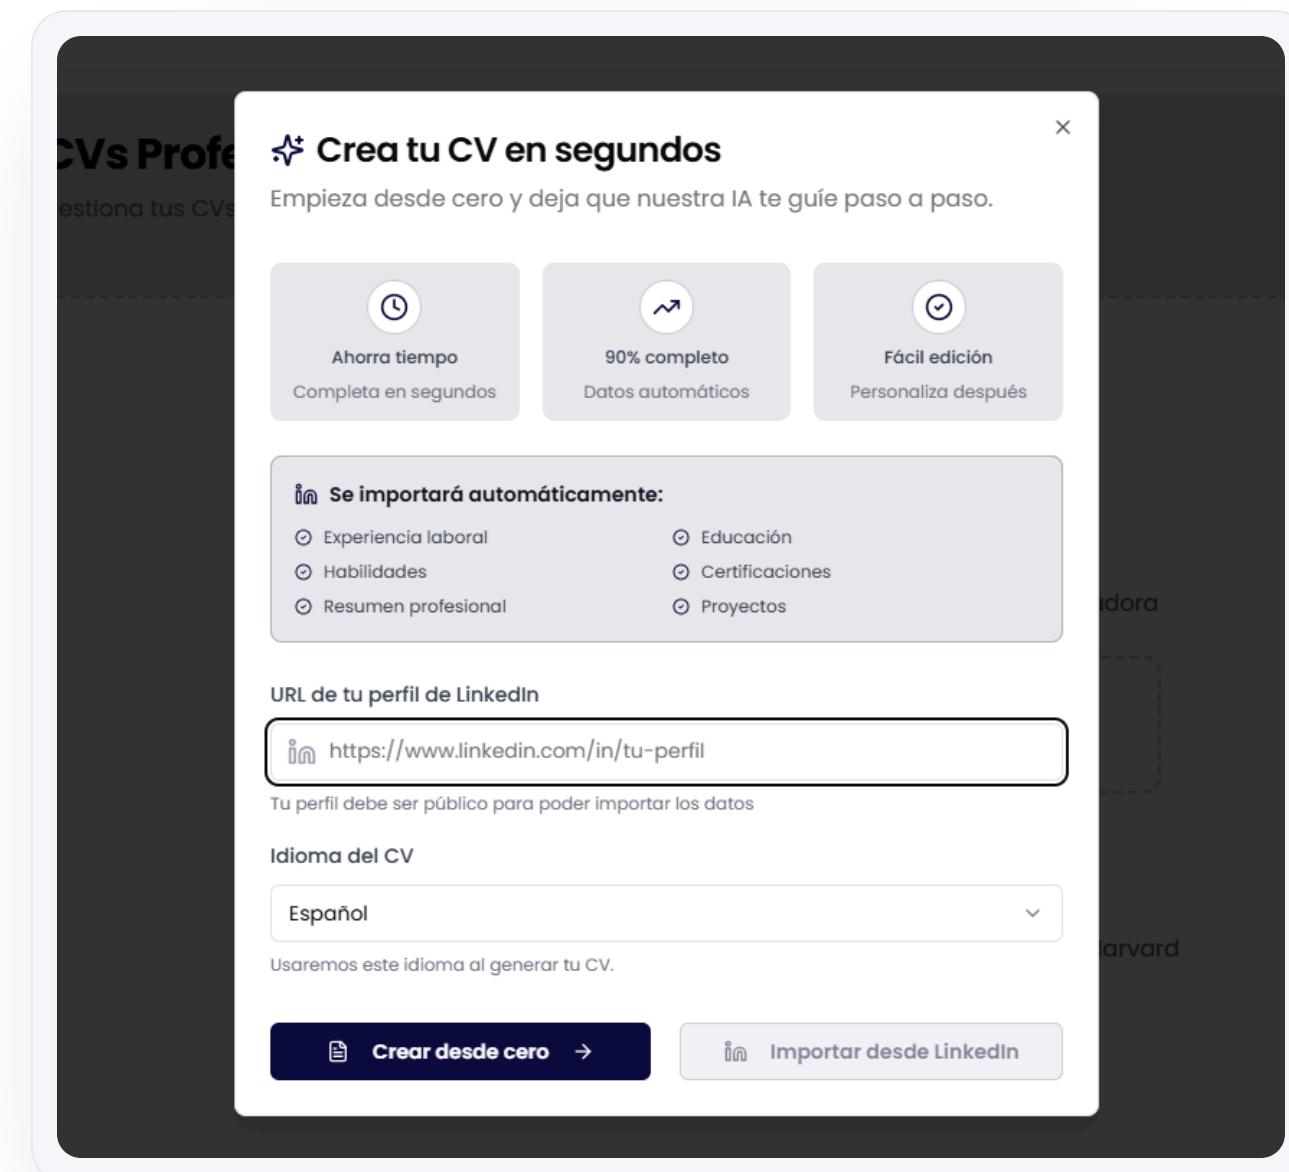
CVs Profe
estiona tus CVs

Crea tu CV en segundos

Empieza desde cero y deja que nuestra IA te guíe paso a paso.

Ahorra tiempo
Completa en segundos

90% completo
Datos automáticos

Fácil edición
Personaliza después

Se importará automáticamente:

Experiencia laboral
Habilidades
Resumen profesional
Educación
Certificaciones
Proyectos

URL de tu perfil de LinkedIn

https://www.linkedin.com/in/tu-perfil

Tu perfil debe ser público para poder importar los datos

Idioma del CV

Español

Usaremos este idioma al generar tu CV.

Crear desde cero

Importar desde LinkedIn

dora

arvard